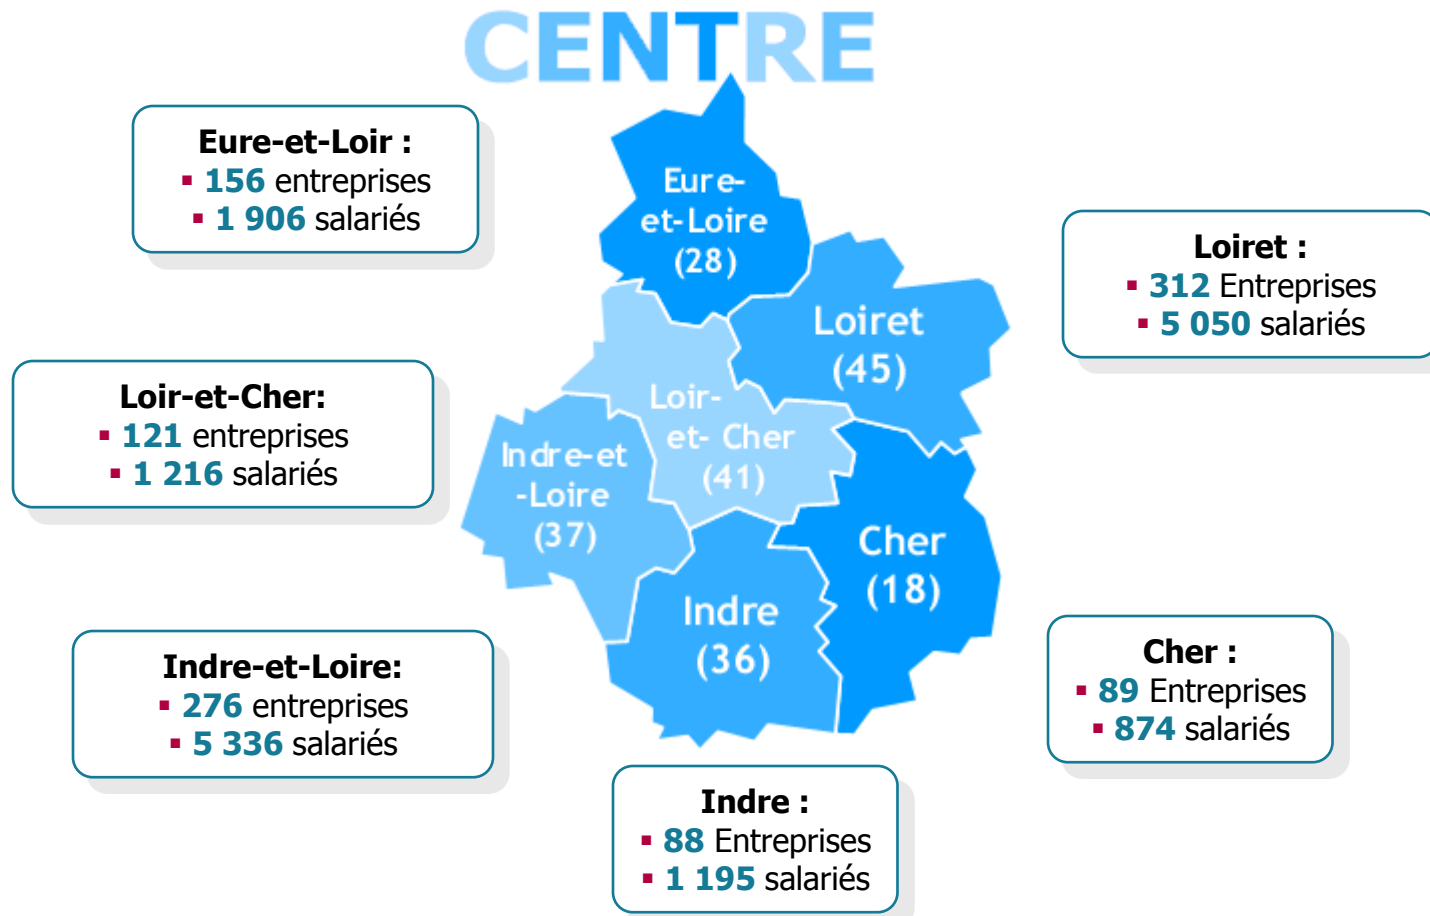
CENTRE

Eure-et-Loir :
▪ 156 entreprises
▪ 1 906 salariés

Eure-et-Loire (28)

Loiret (45)

Loiret :
▪ 312 Entreprises
▪ 5 050 salariés

Loir-et-Cher:
▪ 121 entreprises
▪ 1 216 salariés

Loir-et- Cher (41)

Indre-et-Loire (37)

Cher (18)

Indre (36)

Indre-et-Loire:
▪ 276 entreprises
▪ 5 336 salariés

Cher :
▪ 89 Entreprises
▪ 874 salariés

Indre :
▪ 88 Entreprises
▪ 1 195 salariés